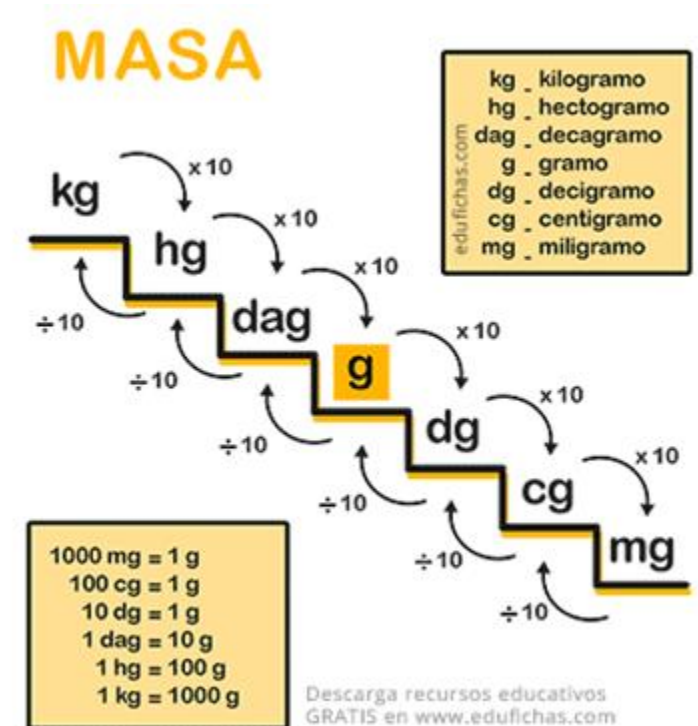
MASA

edufichas.com

kg - kilogramo
hg - hectogramo
dag - decagramo
g - gramo
dg - decigramo
cg - centigramo
mg - miligramo

kg
x10
hg
x10
dag
x10
g
x10
dg
x10
cg
x10
mg

÷10
÷10
÷10
÷10
÷10
÷10

1000 mg = 1 g
100 cg = 1 g
10 dg = 1 g
1 dag = 10 g
1 hg = 100 g
1 kg = 1000 g

Descarga recursos educativos GRATIS en www.edufichas.com